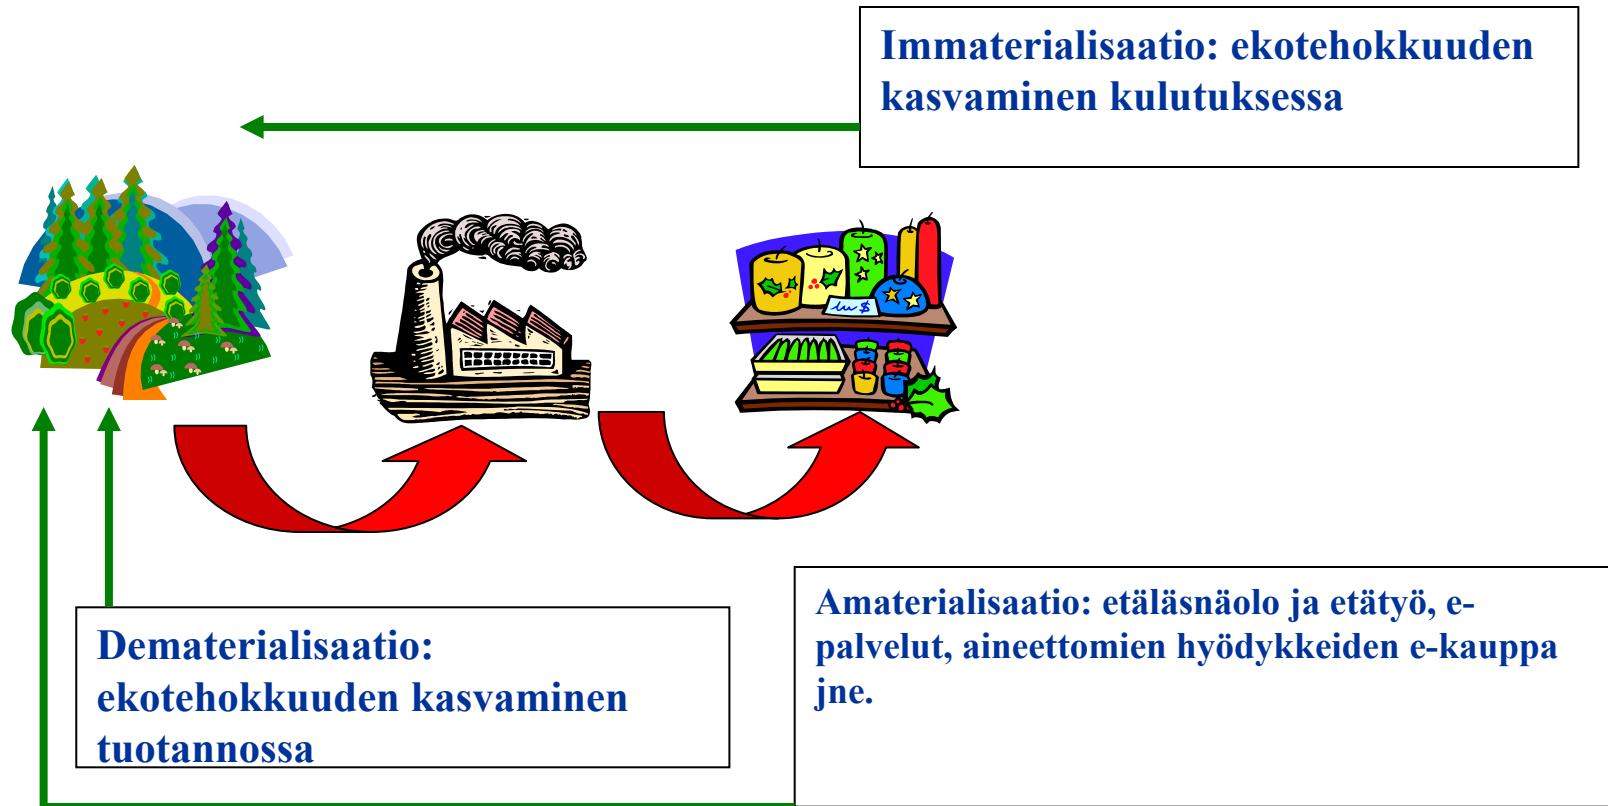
Immaterialisaatio: ekotehokkuuden kasvaminen kulutuksessa

Demateriali­saatio: ekotehokkuuden kasvaminen tuotannossa

Amaterialisaatio: etäläsnäolo ja etätyö, e-palvelut, aineettomien hyödykkeiden e-kauppa jne.